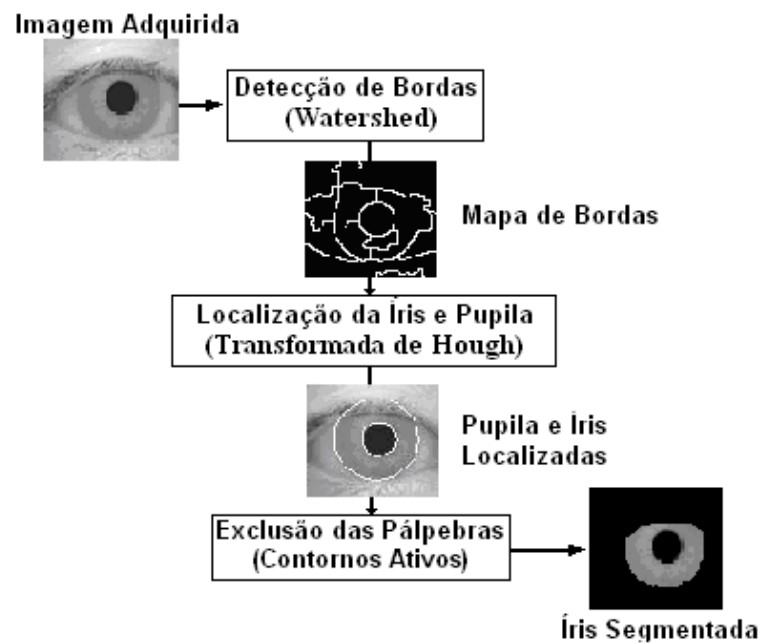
Imagem Adquirida

Detecção de Bordas (Watershed)

Mapa de Bordas

Localização da Íris e Pupila (Transformada de Hough)

Pupila e Íris Localizadas

Exclusão das Pálpebras (Contornos Ativos)

Íris Segmentada